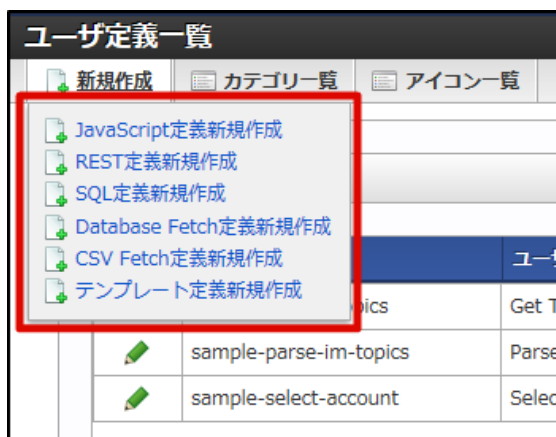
ユーザ定義一覧

新規作成 | カテゴリ一覧 | アイコン一覧

JavaScript定義新規作成
REST定義新規作成
SQL定義新規作成
Database Fetch定義新規作成
CSV Fetch定義新規作成
テンプレート定義新規作成

| | | ユー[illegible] |
|---|---|---|
| | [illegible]pics | Get T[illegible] |
| | sample-parse-im-topics | Parse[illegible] |
| | sample-select-account | Selec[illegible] |